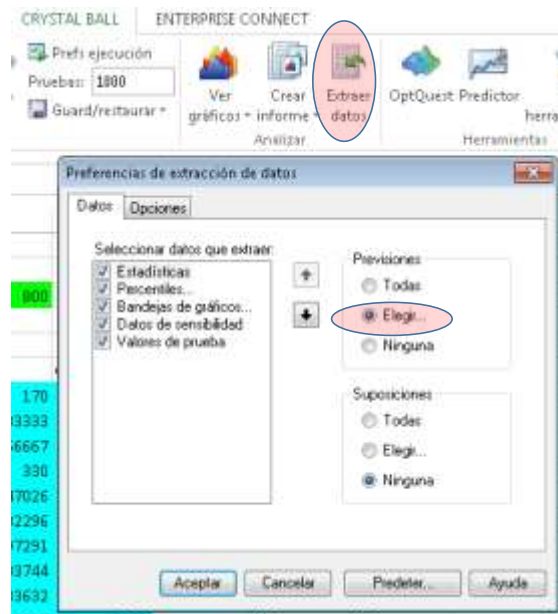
CRYSTAL BALL | ENTERPRISE CONNECT

Prefs ejecución
Pruebas: 1000
Guard/restaurar

Ver gráficos
Crear informe
Extraer datos
Analizar
OptQuest
Predictor
herra
Herramientas

800
170
3333
6667
330
7026
2296
7291
3744
3632

Preferencias de extracción de datos

Datos | Opciones

Seleccionar datos que extraer:
Estadísticas
Percentiles...
Bandejas de gráficos...
Datos de sensibilidad
Valores de prueba

Previsiones
Todas
Elegir...
Ninguna

Suposiciones
Todas
Elegir...
Ninguna

Aceptar | Cancelar | Predeter. | Ayuda